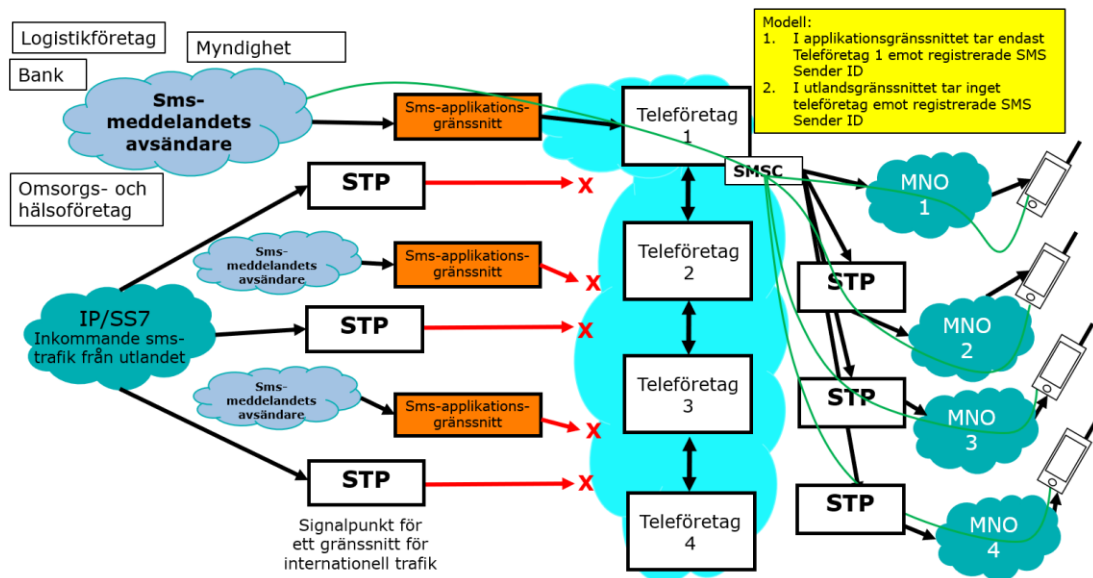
Modell:
1. I applikationsgränssnittet tar endast Teleföretag 1 emot registrerade SMS Sender ID
2. I utlandsgränssnittet tar inget teleföretag emot registrerade SMS Sender ID

Logistikföretag

Myndighet

Bank

Sms-meddelandets avsändare

Sms-applikationsgränssnitt

Teleföretag 1

SMSC

Omsorgs- och hälsoföretag

STP

X

MNO 1

Sms-meddelandets avsändare

Sms-applikationsgränssnitt

X

Teleföretag 2

STP

IP/SS7
Inkommande sms-trafik från utlandet

STP

X

MNO 2

Sms-meddelandets avsändare

Sms-applikationsgränssnitt

X

Teleföretag 3

STP

MNO 3

STP

X

Teleföretag 4

STP

MNO 4

Signalpunkt för ett gränssnitt för internationell trafik